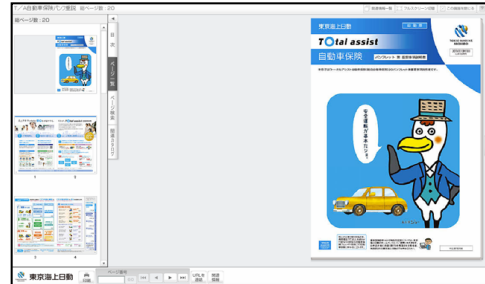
TA自動車保険パンフ閲覧 総ページ数：20

総ページ数：20

目次

ページ一覧

ページ検索

お気に入り

東京海上日動

Total assist

自動車保険

パンフレット 兼 重要事項説明書

TOKIO MARINE NICHIDO

安全運転が基本だワン

東京海上日動

印刷

URL生成

機能ガイド

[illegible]